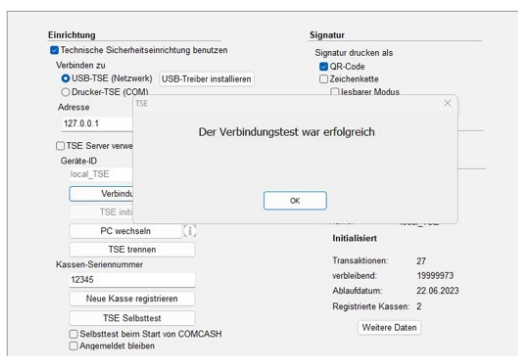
Einrichtung

Technische Sicherheitseinrichtung benutzen

Verbinden zu

USB-TSE (Netzwerk) USB-Treiber installieren

Drucker-TSE (COM)

Adresse

127.0.0.1

TSE Server verwe

Geräte-ID

local_TSE

Verbindu

TSE initi

PC wechseln

TSE trennen

Kassen-Seriennummer

12345

Neue Kasse registrieren

TSE Selbsttest

Selbsttest beim Start von COMCASH

Angemeldet bleiben

Signatur

Signatur drucken als

QR-Code

Zeichenkette

lesbarer Modus

TSE

Der Verbindungstest war erfolgreich

OK

local_TSE

Initialisiert

| Transaktionen: | 27 |
|---|---|
| verbleibend: | 19999973 |
| Ablaufdatum: | 22.06.2023 |
| Registrierte Kassen: | 2 |

Weitere Daten